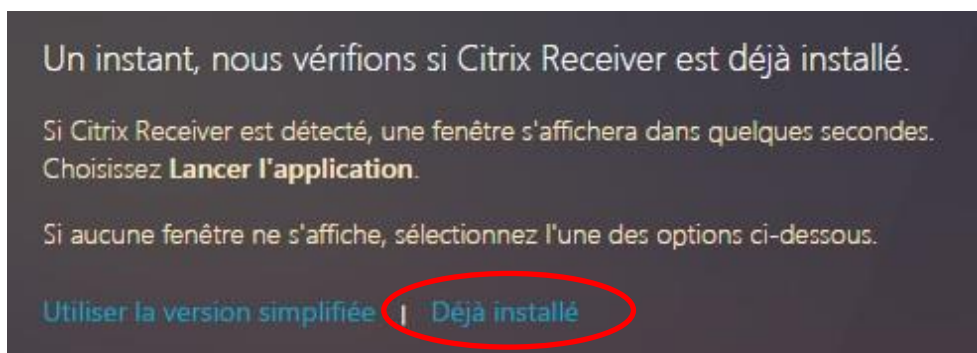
Un instant, nous vérifions si Citrix Receiver est déjà installé.

Si Citrix Receiver est détecté, une fenêtre s'affichera dans quelques secondes. Choisissez **Lancer l'application**.

Si aucune fenêtre ne s'affiche, sélectionnez l'une des options ci-dessous.

Utiliser la version simplifiée | Déjà installé